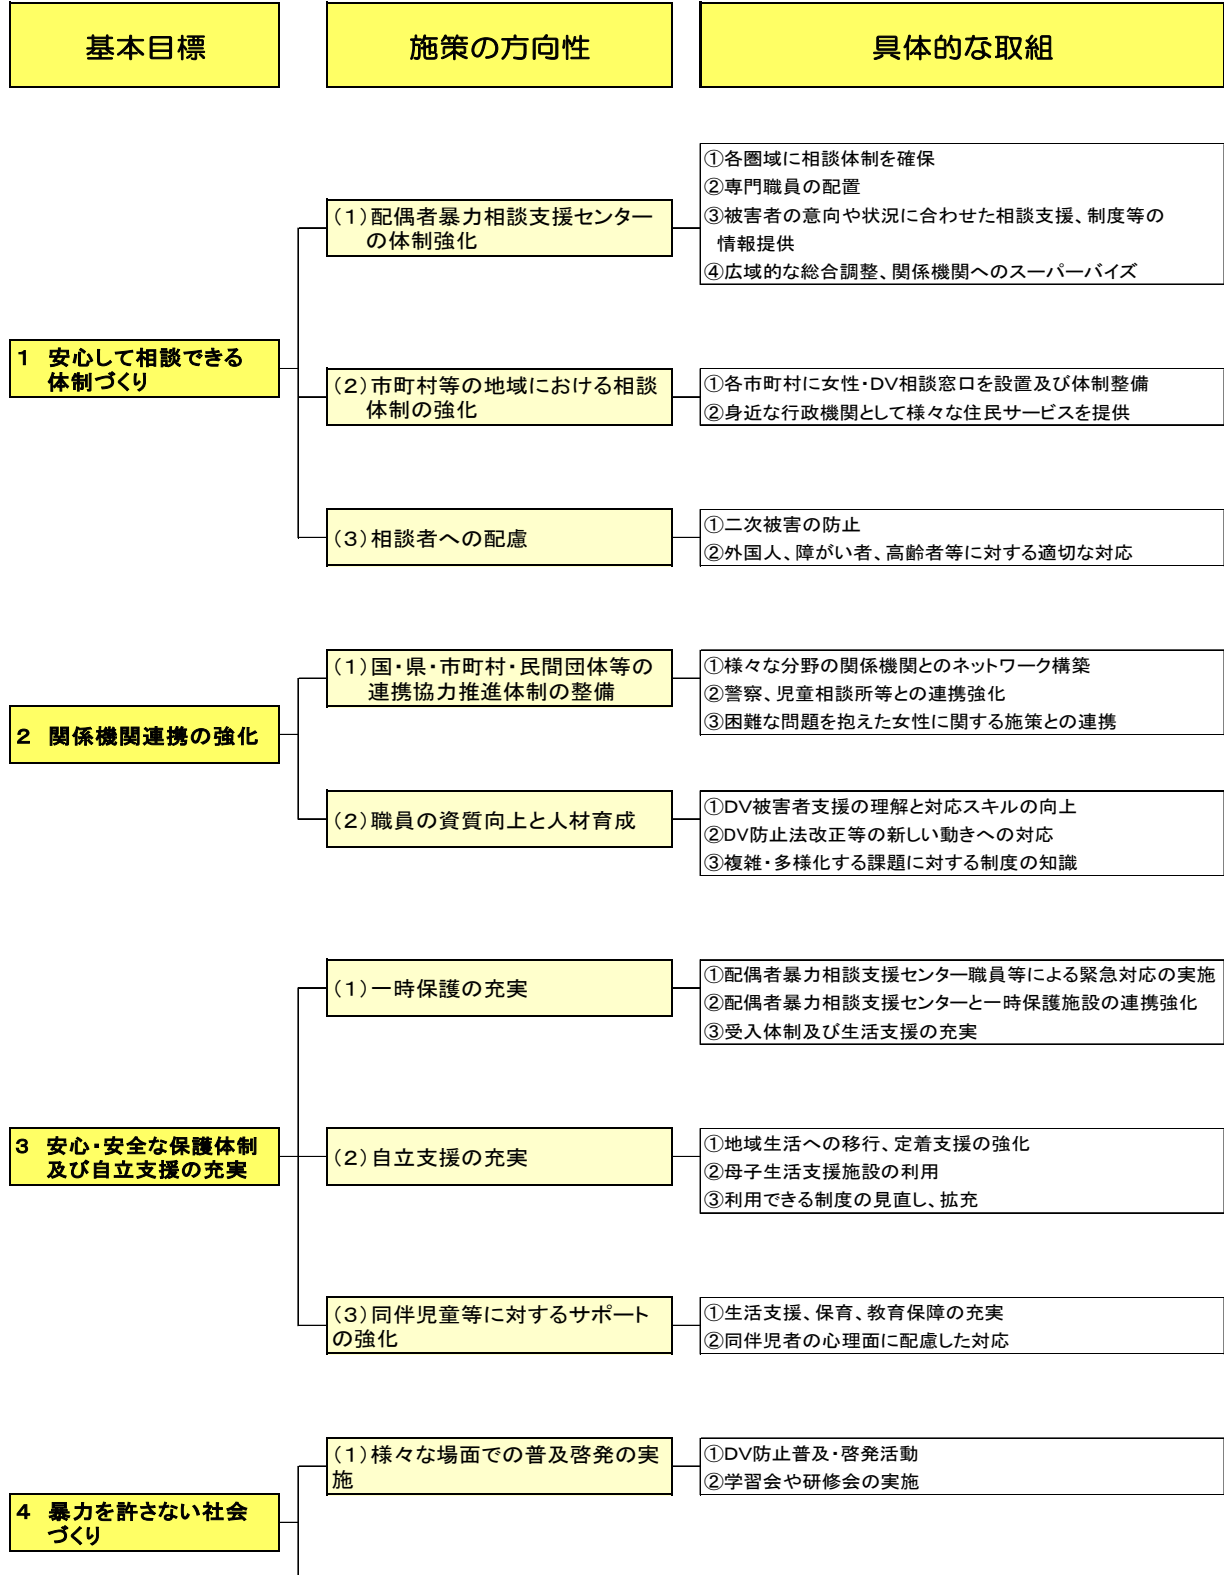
基本目標

施策の方向性

具体的な取組

1 安心して相談できる体制づくり

（1）配偶者暴力相談支援センターの体制強化

①各圏域に相談体制を確保
②専門職員の配置
③被害者の意向や状況に合わせた相談支援、制度等の情報提供
④広域的な総合調整、関係機関へのスーパーバイズ

（2）市町村等の地域における相談体制の強化

①各市町村に女性・DV相談窓口を設置及び体制整備
②身近な行政機関として様々な住民サービスを提供

（3）相談者への配慮

①二次被害の防止
②外国人、障がい者、高齢者等に対する適切な対応

2 関係機関連携の強化

（1）国・県・市町村・民間団体等の連携協力推進体制の整備

①様々な分野の関係機関とのネットワーク構築
②警察、児童相談所等との連携強化
③困難な問題を抱えた女性に関する施策との連携

（2）職員の資質向上と人材育成

①DV被害者支援の理解と対応スキルの向上
②DV防止法改正等の新しい動きへの対応
③複雑・多様化する課題に対する制度の知識

3 安心・安全な保護体制及び自立支援の充実

（1）一時保護の充実

①配偶者暴力相談支援センター職員等による緊急対応の実施
②配偶者暴力相談支援センターと一時保護施設の連携強化
③受入体制及び生活支援の充実

（2）自立支援の充実

①地域生活への移行、定着支援の強化
②母子生活支援施設の利用
③利用できる制度の見直し、拡充

（3）同伴児童等に対するサポートの強化

①生活支援、保育、教育保障の充実
②同伴児者の心理面に配慮した対応

4 暴力を許さない社会づくり

（1）様々な場面での普及啓発の実施

①DV防止普及・啓発活動
②学習会や研修会の実施